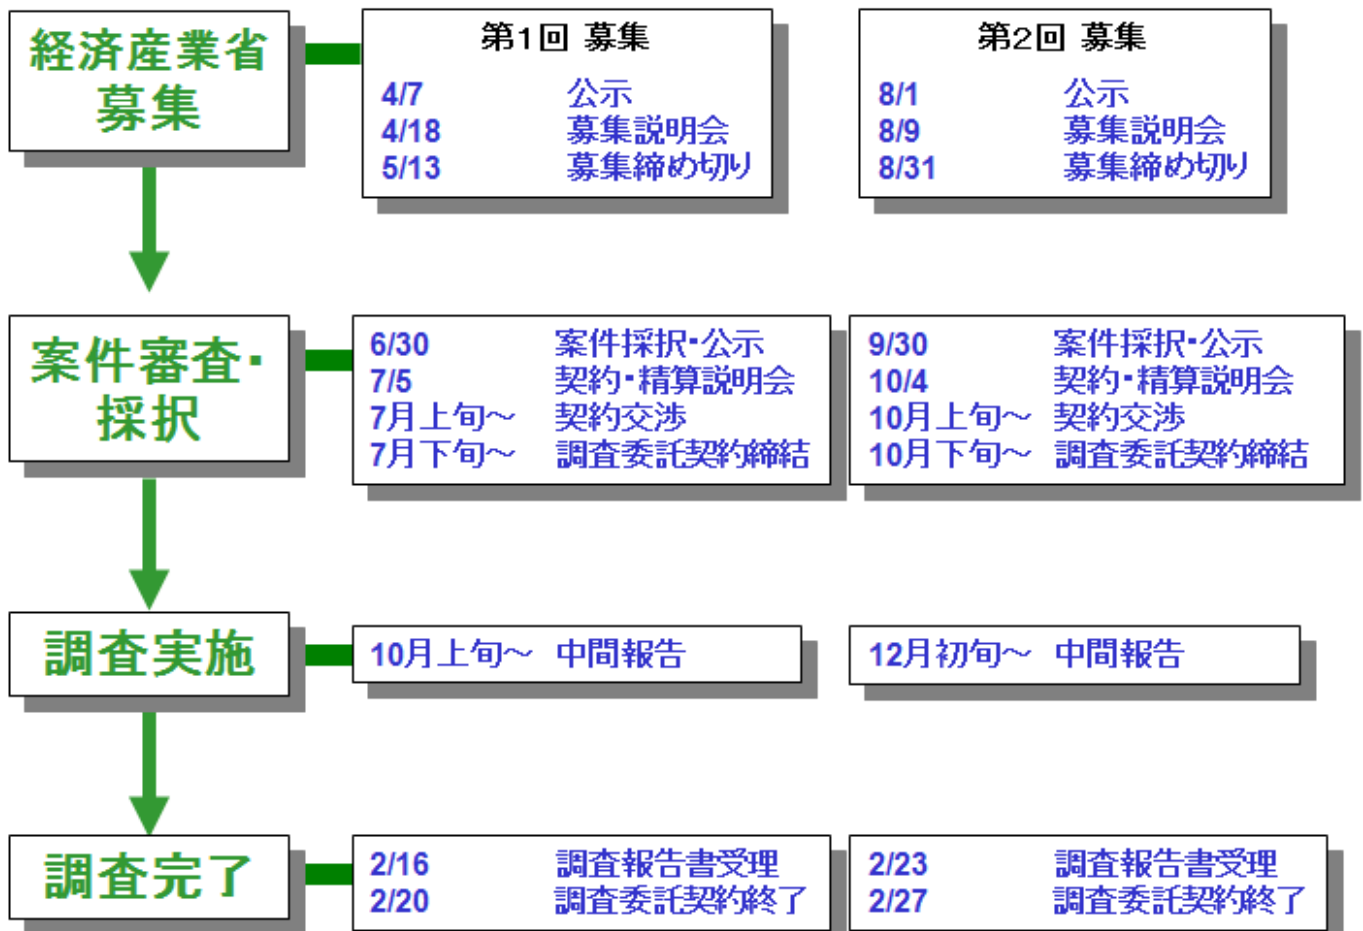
経済産業省募集

第1回 募集
4/7 公示
4/18 募集説明会
5/13 募集締め切り

第2回 募集
8/1 公示
8/9 募集説明会
8/31 募集締め切り

案件審査・採択

6/30 案件採択・公示
7/5 契約・精算説明会
7月上旬～ 契約交渉
7月下旬～ 調査委託契約締結

9/30 案件採択・公示
10/4 契約・精算説明会
10月上旬～ 契約交渉
10月下旬～ 調査委託契約締結

調査実施

10月上旬～ 中間報告

12月初旬～ 中間報告

調査完了

2/16 調査報告書受理
2/20 調査委託契約終了

2/23 調査報告書受理
2/27 調査委託契約終了